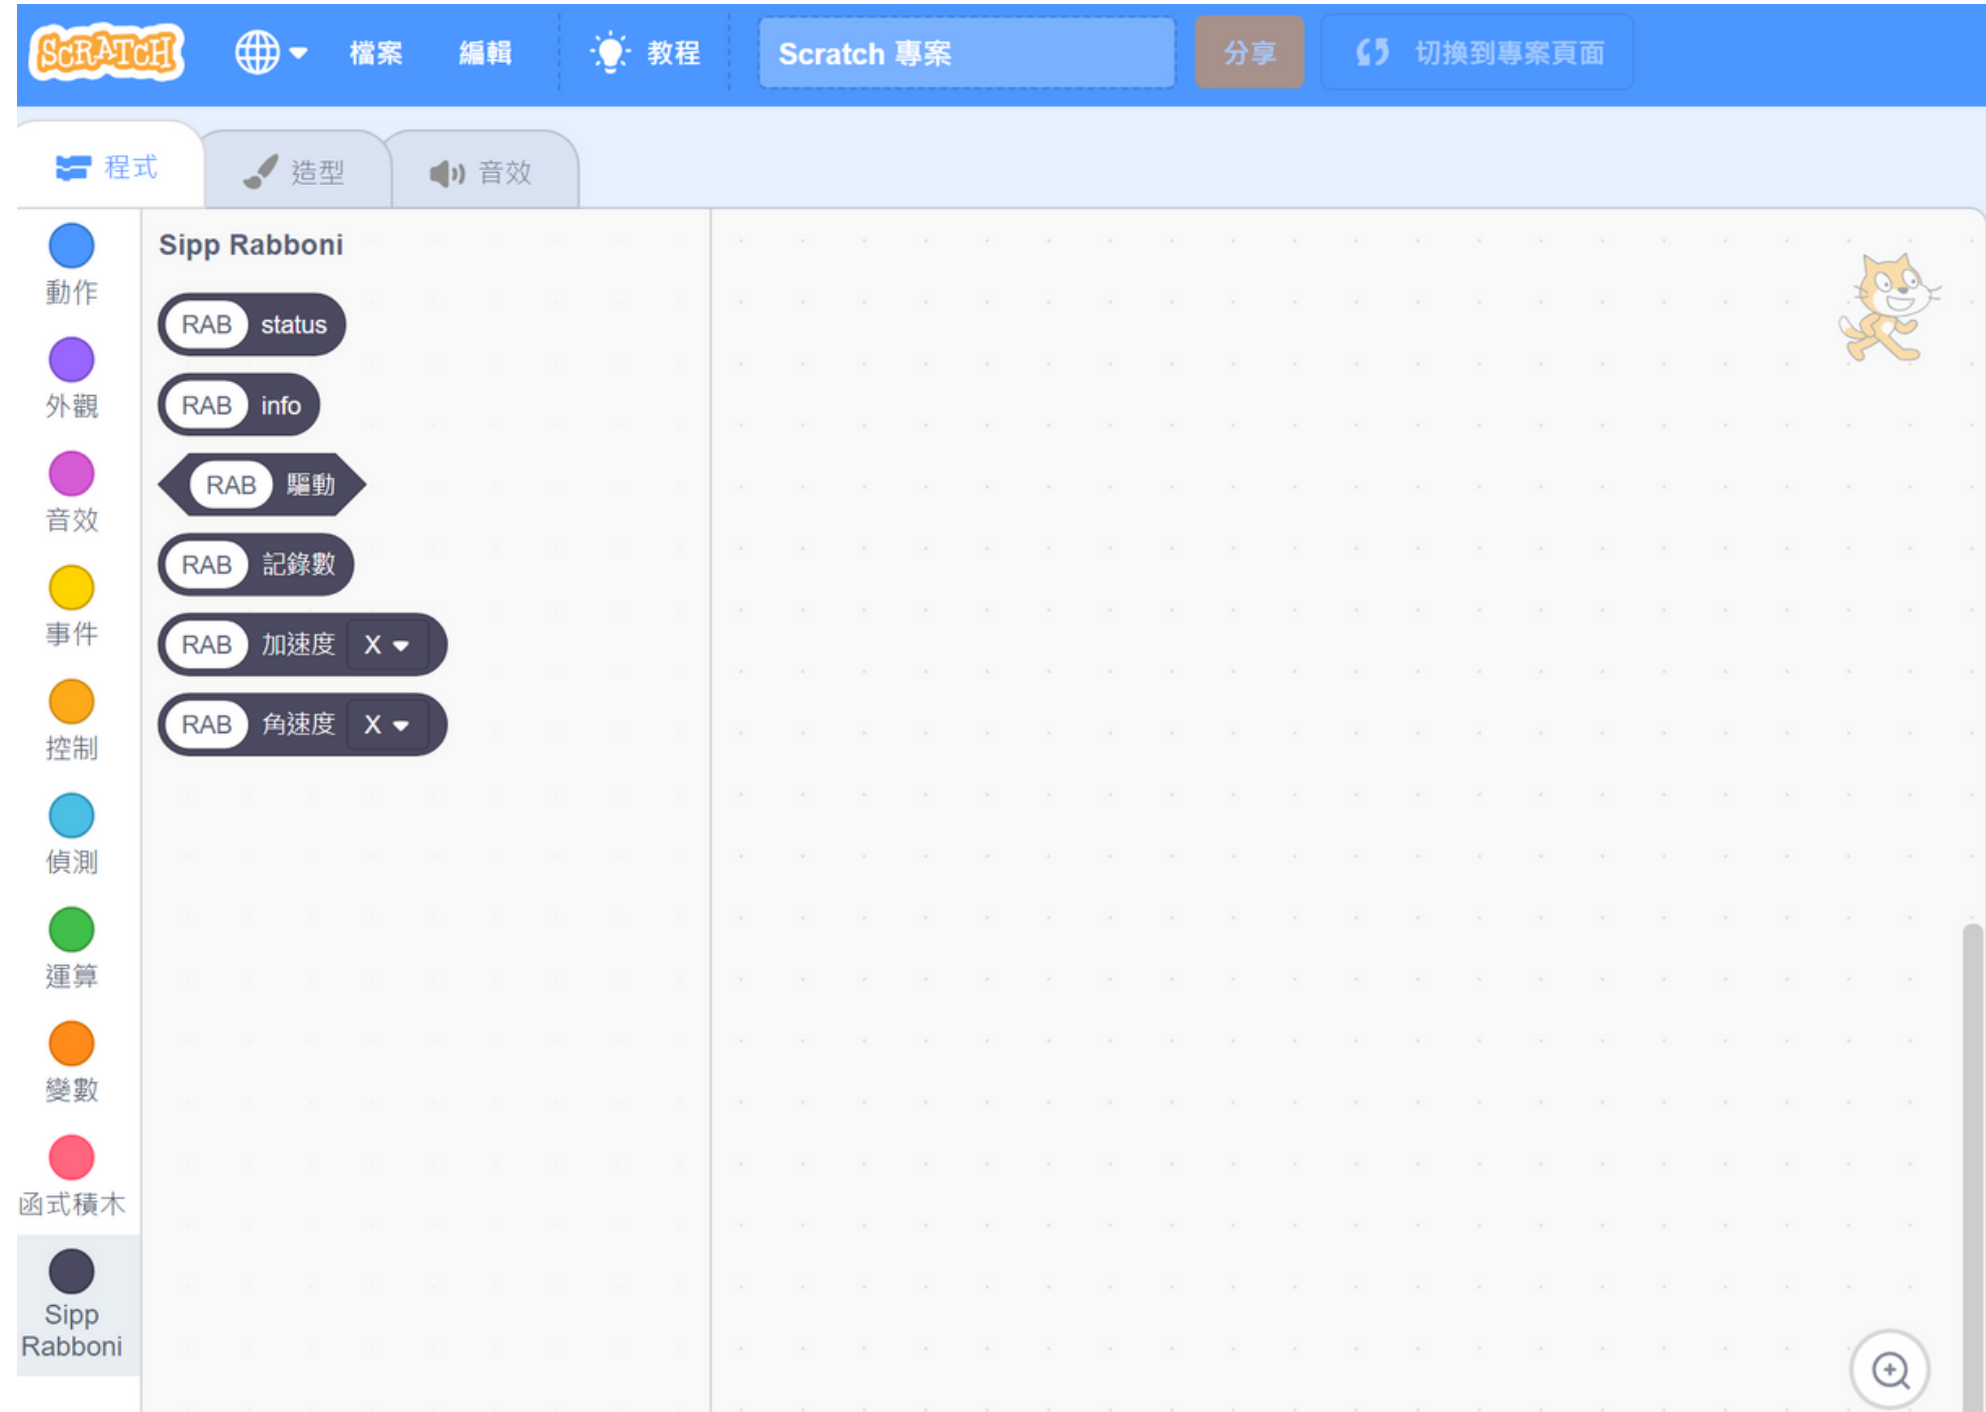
SCRATCH 檔案 編輯 教程 Scratch 專案 分享 切換到專案頁面

程式 造型 音效

動作
外觀
音效
事件
控制
偵測
運算
變數
函式積木
Sipp Rabboni

Sipp Rabboni

RAB status

RAB info

RAB 驅動

RAB 記錄數

RAB 加速度 X

RAB 角速度 X